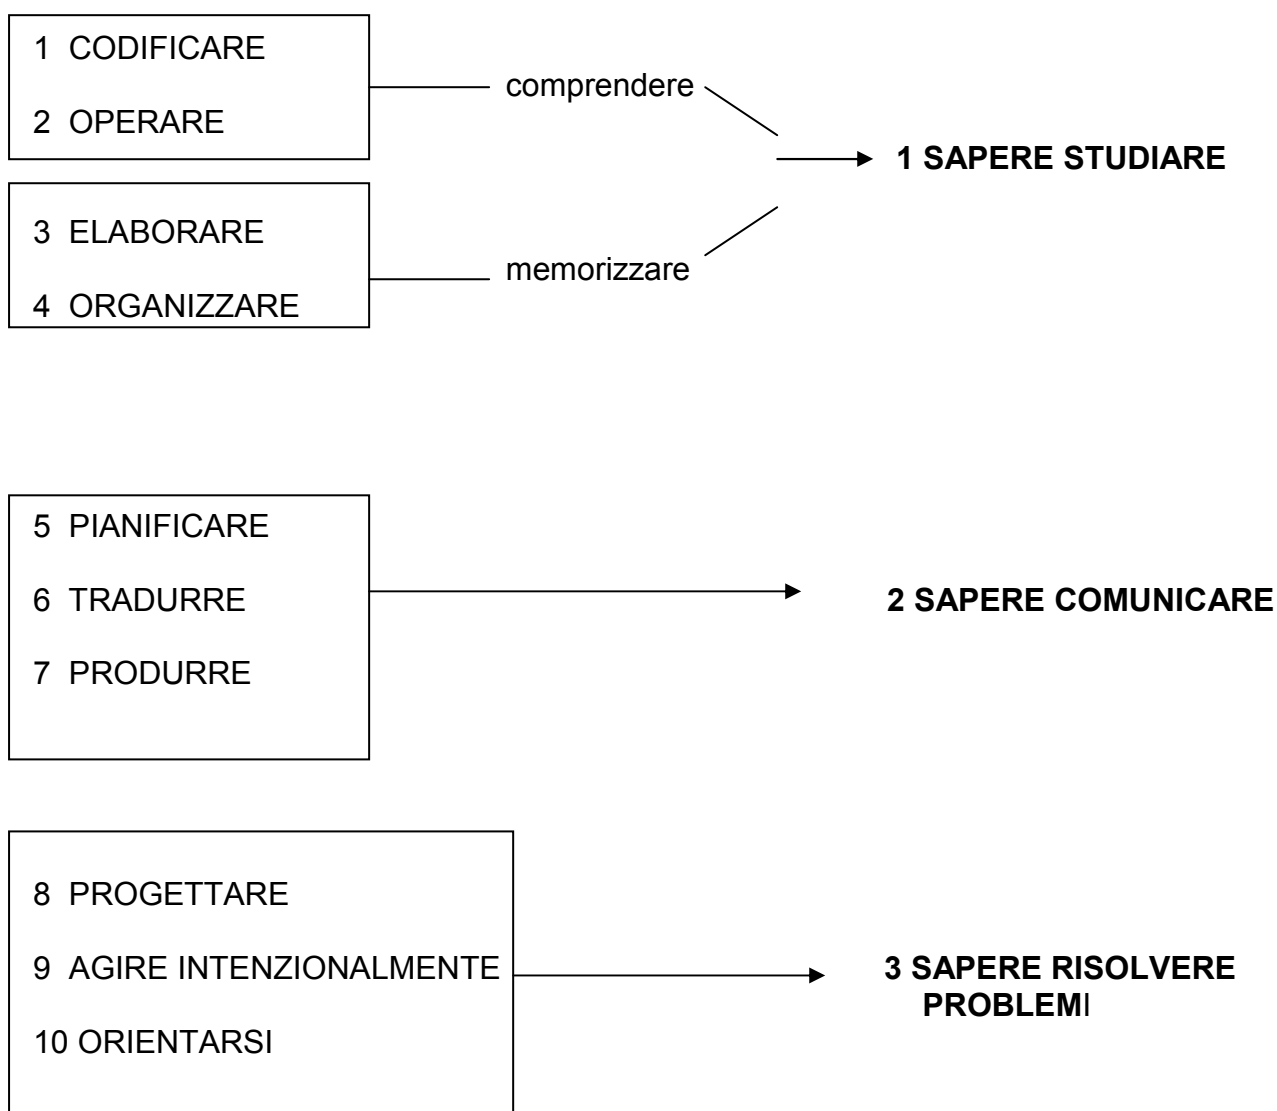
1 CODIFICARE

2 OPERARE

comprendere

1 SAPERE STUDIARE

3 ELABORARE

4 ORGANIZZARE

memorizzare

5 PIANIFICARE

6 TRADURRE

7 PRODURRE

2 SAPERE COMUNICARE

8 PROGETTARE

9 AGIRE INTENZIONALMENTE

10 ORIENTARSI

3 SAPERE RISOLVERE PROBLEMI